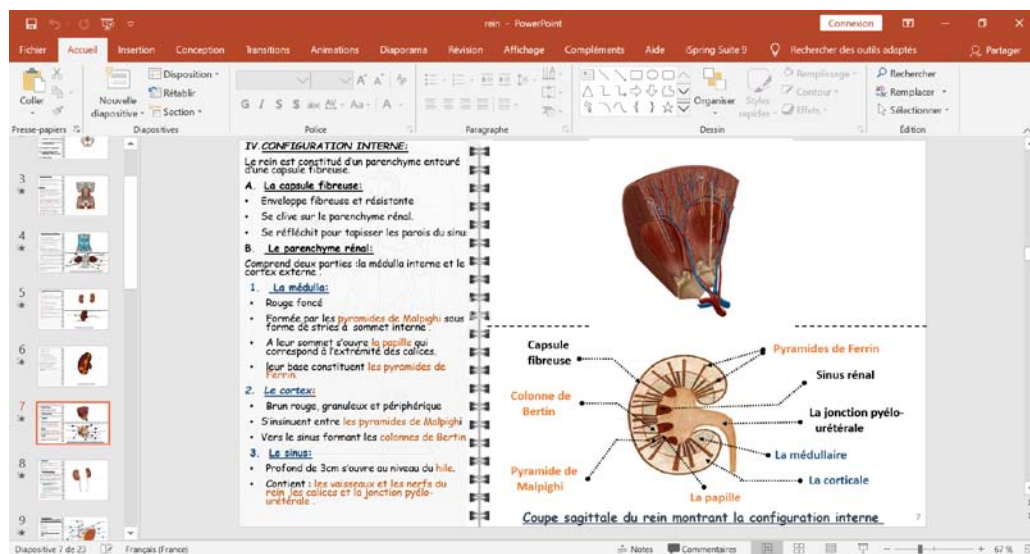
rein - PowerPoint

Connexion

Fichier Accueil Insertion Conception Transitions Animations Diaporama Révision Affichage Compléments Aide iSpring Suite 9 Rechercher des outils adaptés Partager

Coller Nouvelle diapositive Disposition Rétablir Section Presse-papiers Diapositives Police Paragraphe Organiser Styles rapides Remplissage Contour Effets Dessin Rechercher Remplacer Sélectionner Édition

G I S abc Aa A

IV. CONFIGURATION INTERNE:

Le rein est constitué d'un parenchyme entouré d'une capsule fibreuse.

A. La capsule fibreuse:

• Enveloppe fibreuse et résistante

• Se clive sur le parenchyme rénal.

• Se réfléchit pour tapisser les parois du sinus

B. Le parenchyme rénal:

Comprend deux parties :la médulla interne et le cortex externe :

1. La médulla:

• Rouge foncé

• Formée par les pyramides de Malpighi sous forme de stries à sommet interne .

• A leur sommet s'ouvre la papille qui correspond à l'extrémité des calices.

• leur base constituent les pyramides de Ferrin.

2. Le cortex:

• Brun rouge, granuleux et périphérique

• S'insinuent entre les pyramides de Malpighi

• Vers le sinus formant les colonnes de Bertin

3. Le sinus:

• Profond de 3cm s'ouvre au niveau du hile.

• Contient : les vaisseaux et les nerfs du rein ,les calices et la jonction pyélo-urétérale .

Capsule fibreuse

Pyramides de Ferrin

Sinus rénal

Colonne de Bertin

La jonction pyélo-urétérale

La médullaire

Pyramide de Malpighi

La corticale

La papille

Coupe sagittale du rein montrant la configuration interne

7

Diapositive 7 de 23 Français (France) Notes Commentaires 67 %